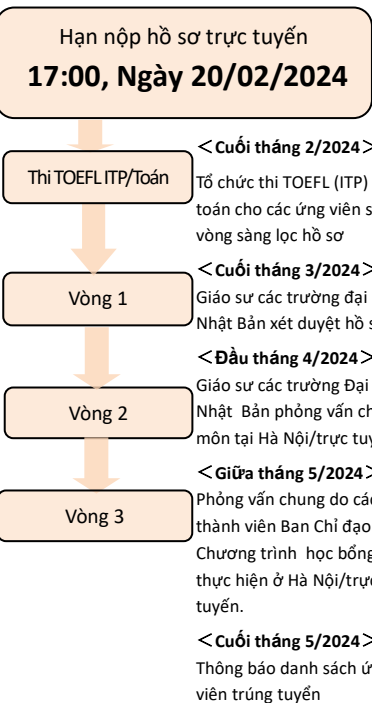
Hạn nộp hồ sơ trực tuyến
17:00, Ngày 20/02/2024

Thi TOEFL ITP/Toán

Vòng 1

Vòng 2

Vòng 3

＜Cuối tháng 2/2024＞
Tổ chức thi TOEFL (ITP) toán cho các ứng viên s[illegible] vòng sàng lọc hồ sơ

＜Cuối tháng 3/2024＞
Giáo sư các trường đại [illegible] Nhật Bản xét duyệt hồ s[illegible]

＜Đầu tháng 4/2024＞
Giáo sư các trường Đại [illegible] Nhật Bản phỏng vấn ch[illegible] môn tại Hà Nội/trực tuy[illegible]

＜Giữa tháng 5/2024＞
Phỏng vấn chung do cá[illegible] thành viên Ban Chỉ đạo Chương trình học bổng thực hiện ở Hà Nội/trự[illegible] tuyến.

＜Cuối tháng 5/2024＞
Thông báo danh sách ứ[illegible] viên trúng tuyển